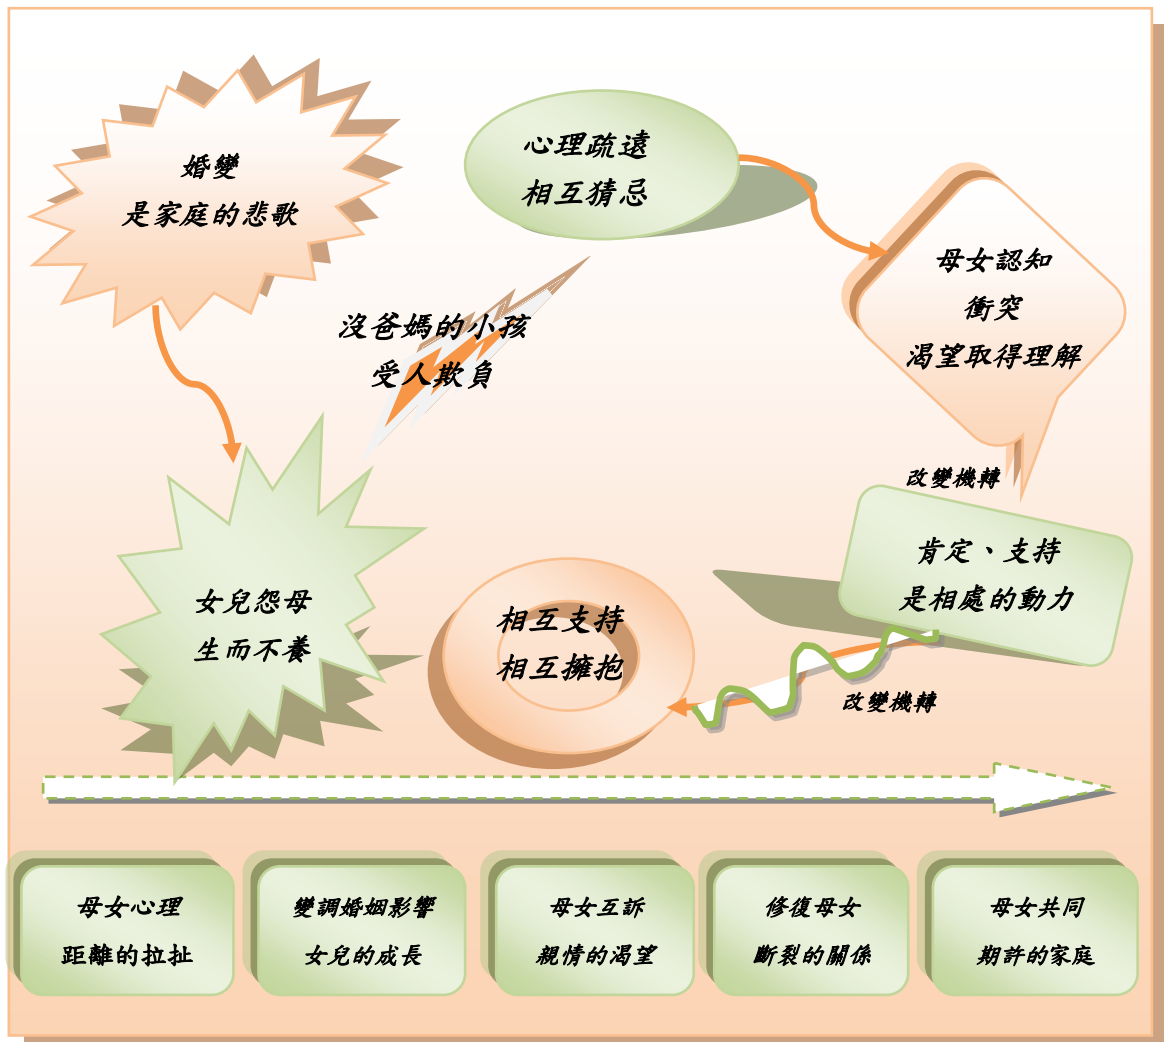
婚變
是家庭的悲歌

心理疏遠
相互猜忌

沒爸媽的小孩
受人欺負

母女認知
衝突
渴望取得理解

改變機轉

女兒怨母
生而不養

相互支持
相互擁抱

肯定、支持
是相處的動力

改變機轉

母女心理
距離的拉扯

變調婚姻影響
女兒的成長

母女互訴
親情的渴望

修復母女
斷裂的關係

母女共同
期許的家庭